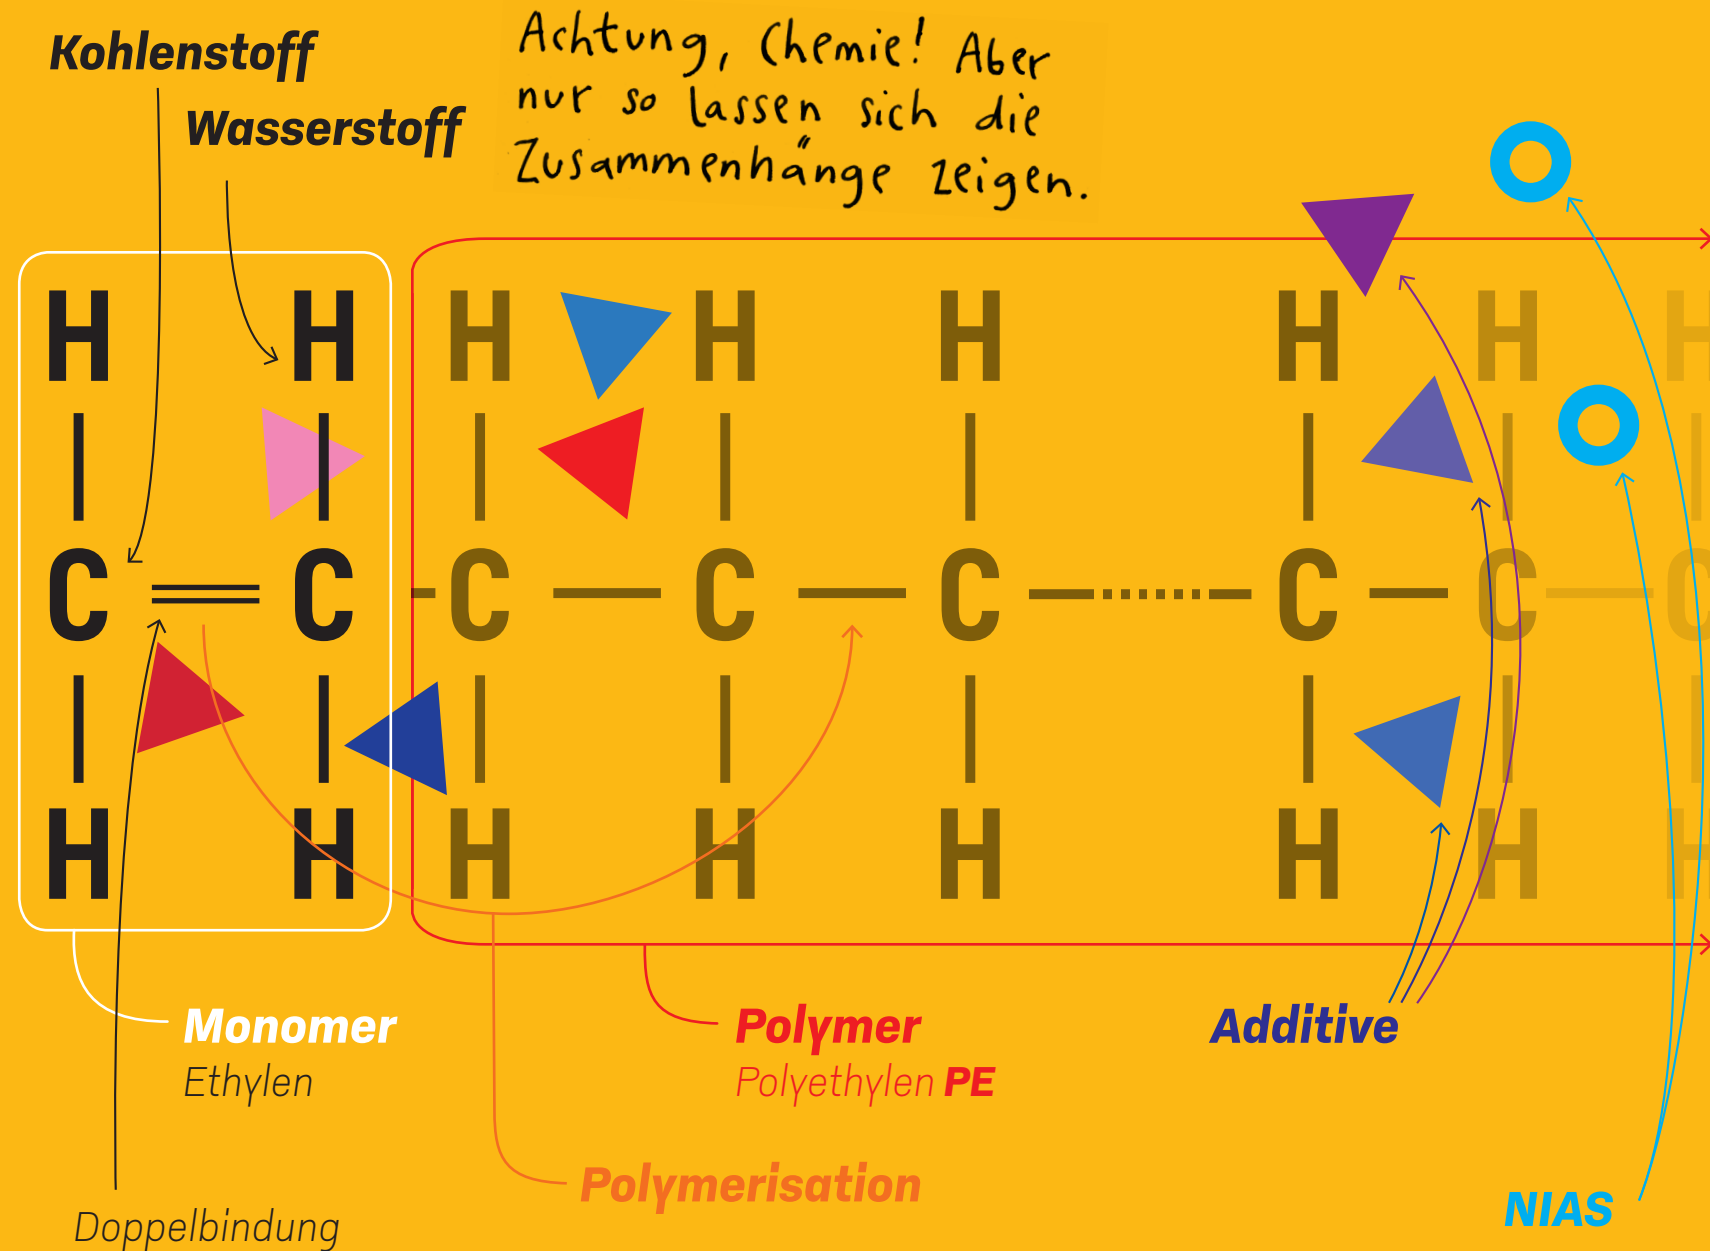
Kohlenstoff

Wasserstoff

Achtung, Chemie! Aber nur so lassen sich die Zusammenhänge zeigen.

H H H H H H H H
C = C C — C — C —.......— C — C — C
H H H H H H H H

Monomer
Ethylen

Polymer
Polyethylen PE

Additive

Polymerisation

NIAS

Doppelbindung